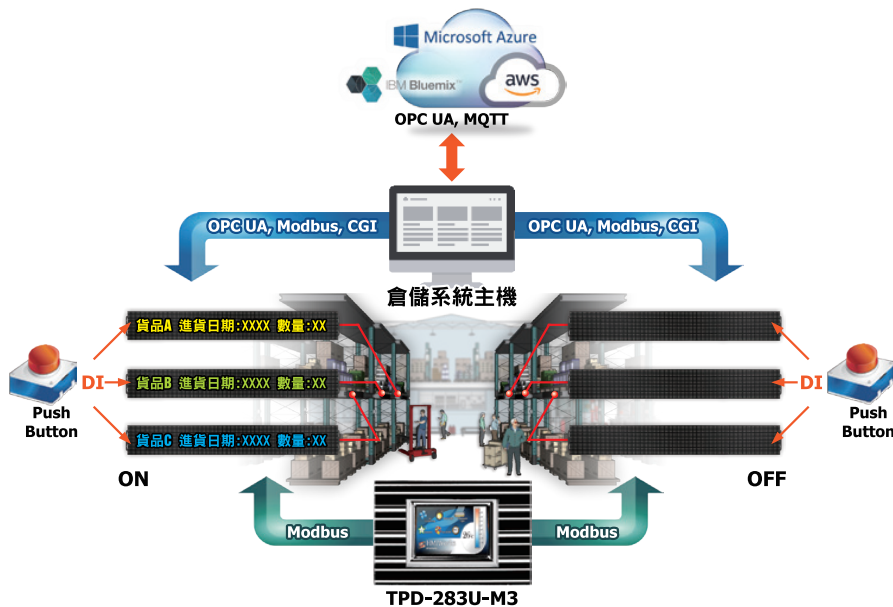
Microsoft Azure
IBM Bluemix
aws
OPC UA, MQTT

OPC UA, Modbus, CGI
OPC UA, Modbus, CGI

倉儲系統主機

貨品A 進貨日期:XXXX 數量:XX
貨品B 進貨日期:XXXX 數量:XX
貨品C 進貨日期:XXXX 數量:XX

DI
Push Button
ON

DI
Push Button
OFF

Modbus
Modbus
TPD-283U-M3